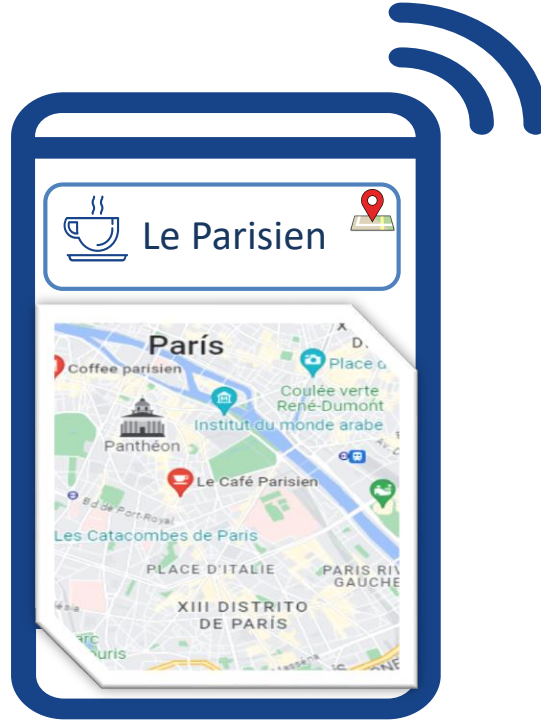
Le Parisien

París

Coffee parisien

Place d

Coulée verte René-Dumont

Institut du monde arabe

Panthéon

Le Café Parisien

Bd de Port-Royal

Les Catacombes de Paris

PLACE D'ITALIE

PARIS RIV GAUCHE

XIII DISTRITO DE PARÍS